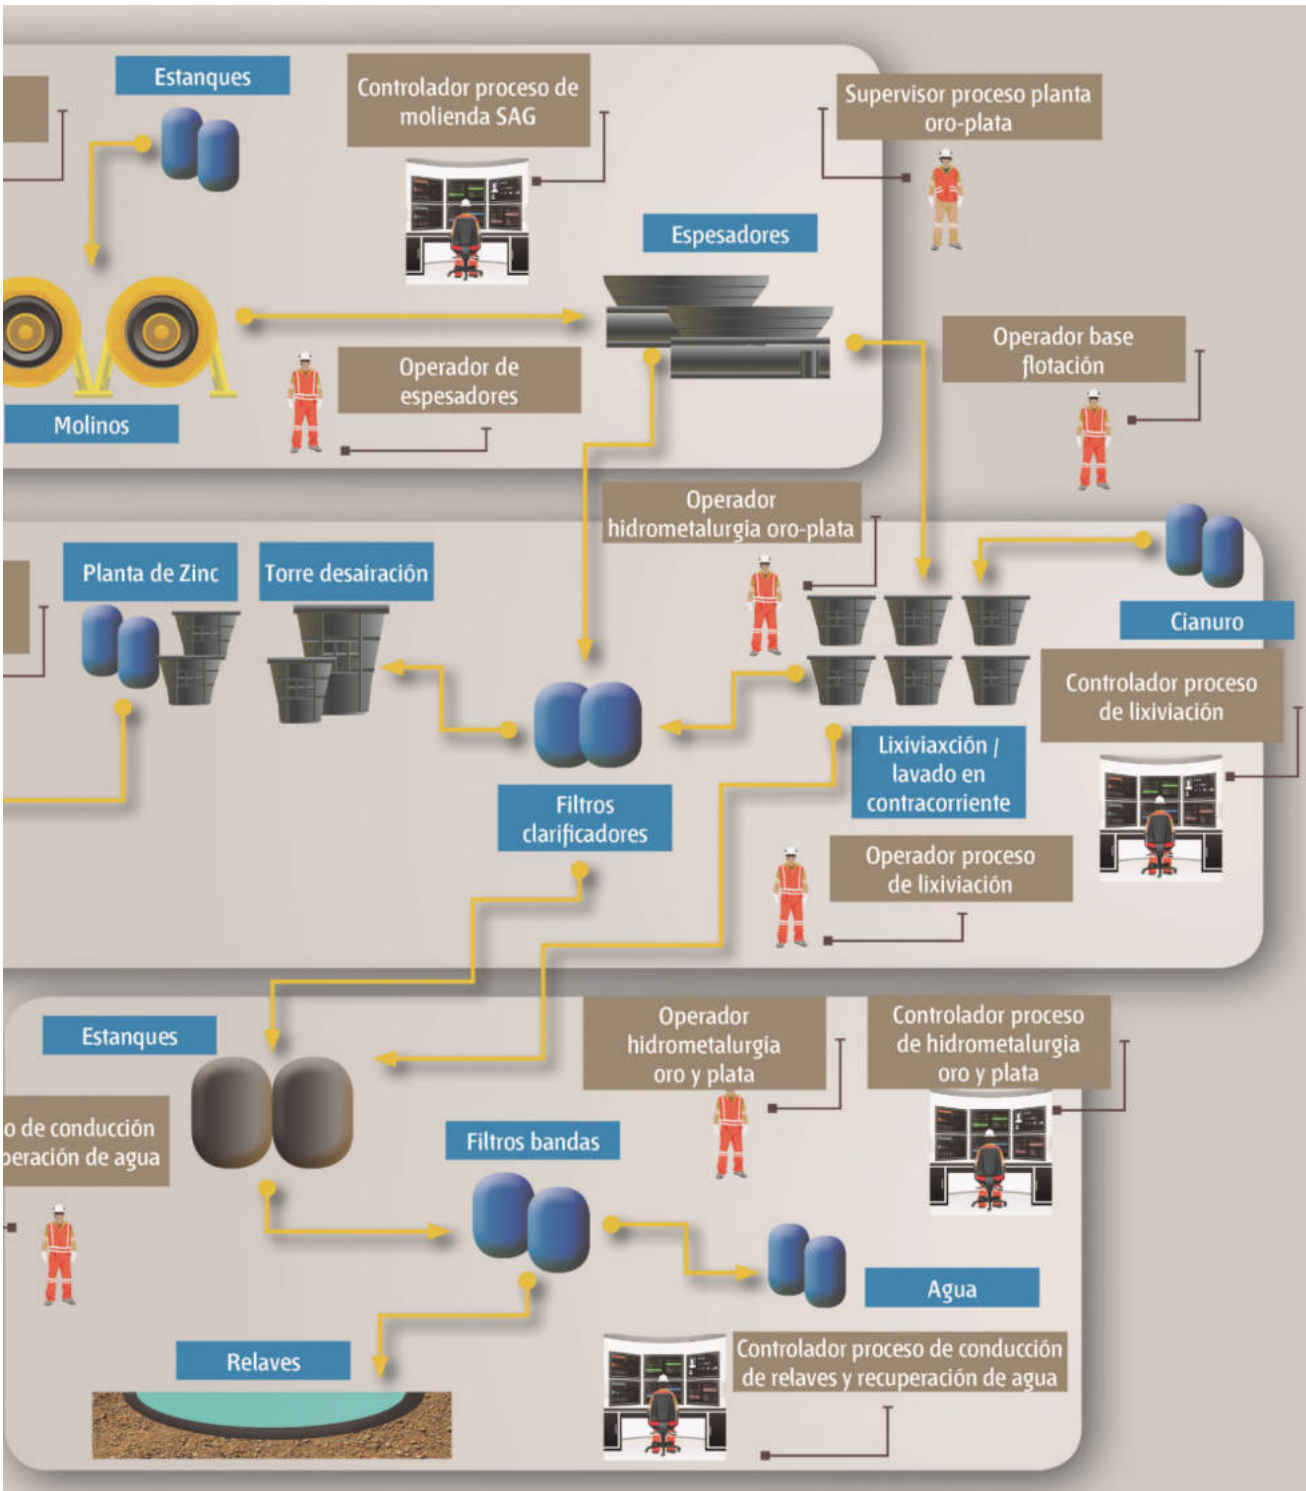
Estanques

Controlador proceso de molienda SAG

Supervisor proceso planta oro-plata

Espesadores

Operador de espesadores

Molinos

Operador base flotación

Operador hidrometalurgia oro-plata

Planta de Zinc

Torre desairación

Cianuro

Controlador proceso de lixiviación

Lixiviaxción / lavado en contracorriente

Filtros clarificadores

Operador proceso de lixiviación

Estanques

Operador hidrometalurgia oro y plata

Controlador proceso de hidrometalurgia oro y plata

o de conducción peración de agua

Filtros bandas

Agua

Relaves

Controlador proceso de conducción de relaves y recuperación de agua